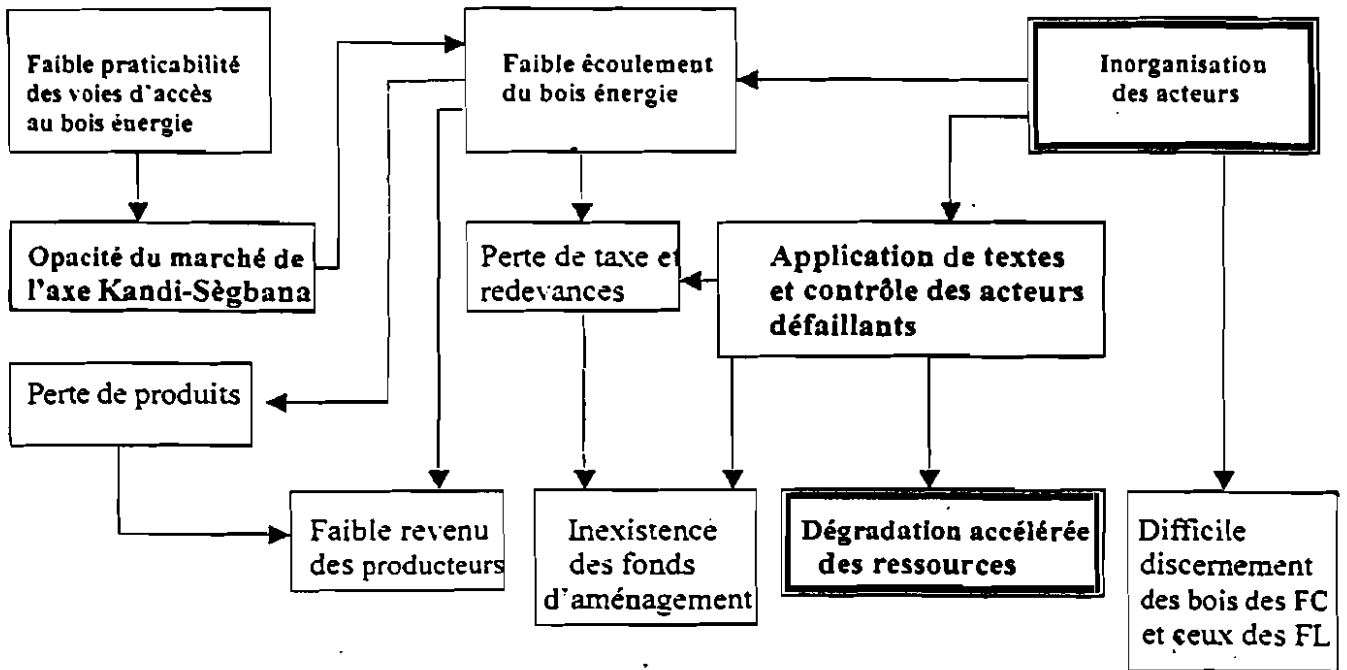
Faible praticabilité des voies d'accès au bois énergie

Faible écoulement du bois énergie

Inorganisation des acteurs

Opacité du marché de l'axe Kandi-Sègbana

Perte de taxe et redevances

Application de textes et contrôle des acteurs défaillants

Perte de produits

Faible revenu des producteurs

Inexistence des fonds d'aménagement

Dégradation accélérée des ressources

Difficile discernement des bois des FC et ceux des FL